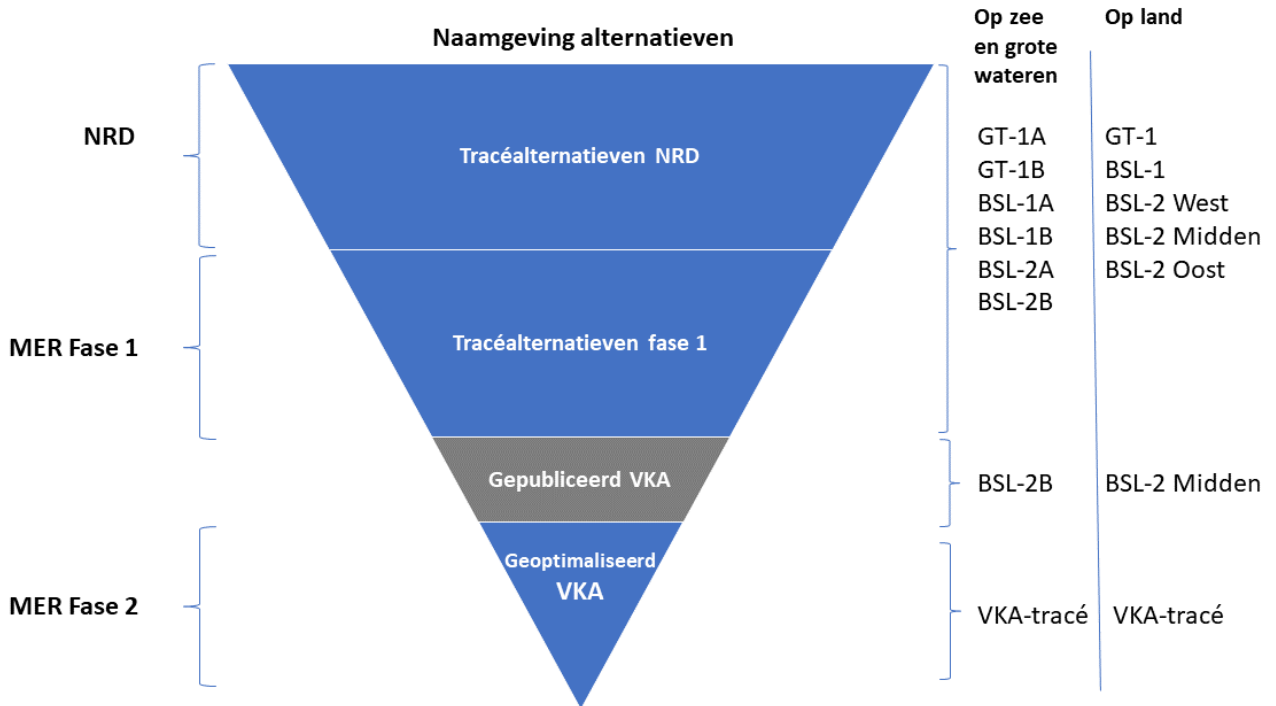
Naamgeving alternatieven

Op zee en grote wateren

Op land

NRD

Tracéalternatieven NRD

MER Fase 1

Tracéalternatieven fase 1

Gepubliceerd VKA

MER Fase 2

Geoptimaliseerd VKA

GT-1A
GT-1B
BSL-1A
BSL-1B
BSL-2A
BSL-2B

GT-1
BSL-1
BSL-2 West
BSL-2 Midden
BSL-2 Oost

BSL-2B

BSL-2 Midden

VKA-tracé

VKA-tracé